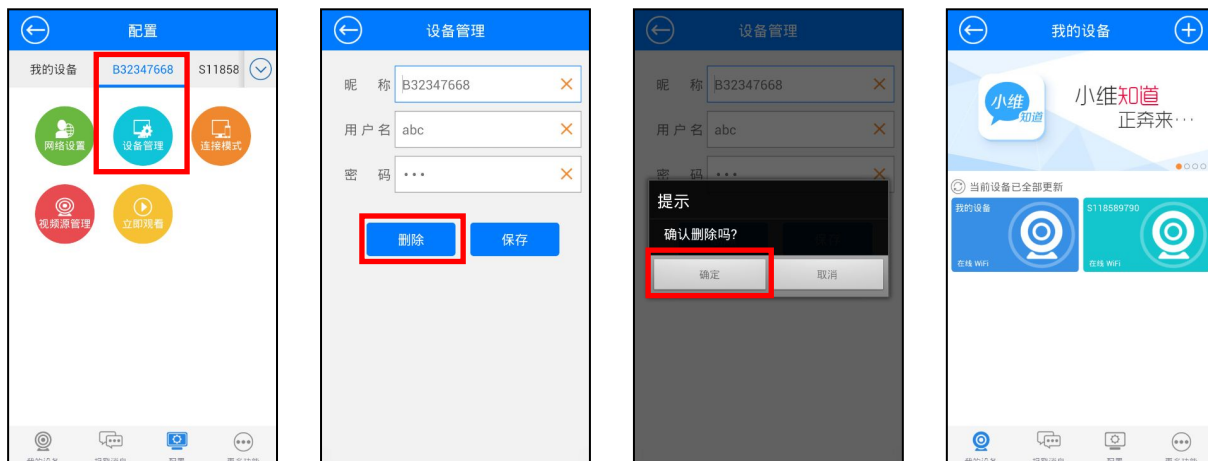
配置

我的设备　B32347668　S11858

网络设置　设备管理　连接模式

视频源管理　立即观看

设备管理

昵　称　B32347668

用户名　abc

密　码　•••

删除　保存

设备管理

昵　称　B32347668

用户名　abc

密　码　•••

提示

确认删除吗?

确定　取消

我的设备

小维知道

小维知道
正奔来···

当前设备已全部更新

我的设备

在线 WiFi

S118589790

在线 WiFi